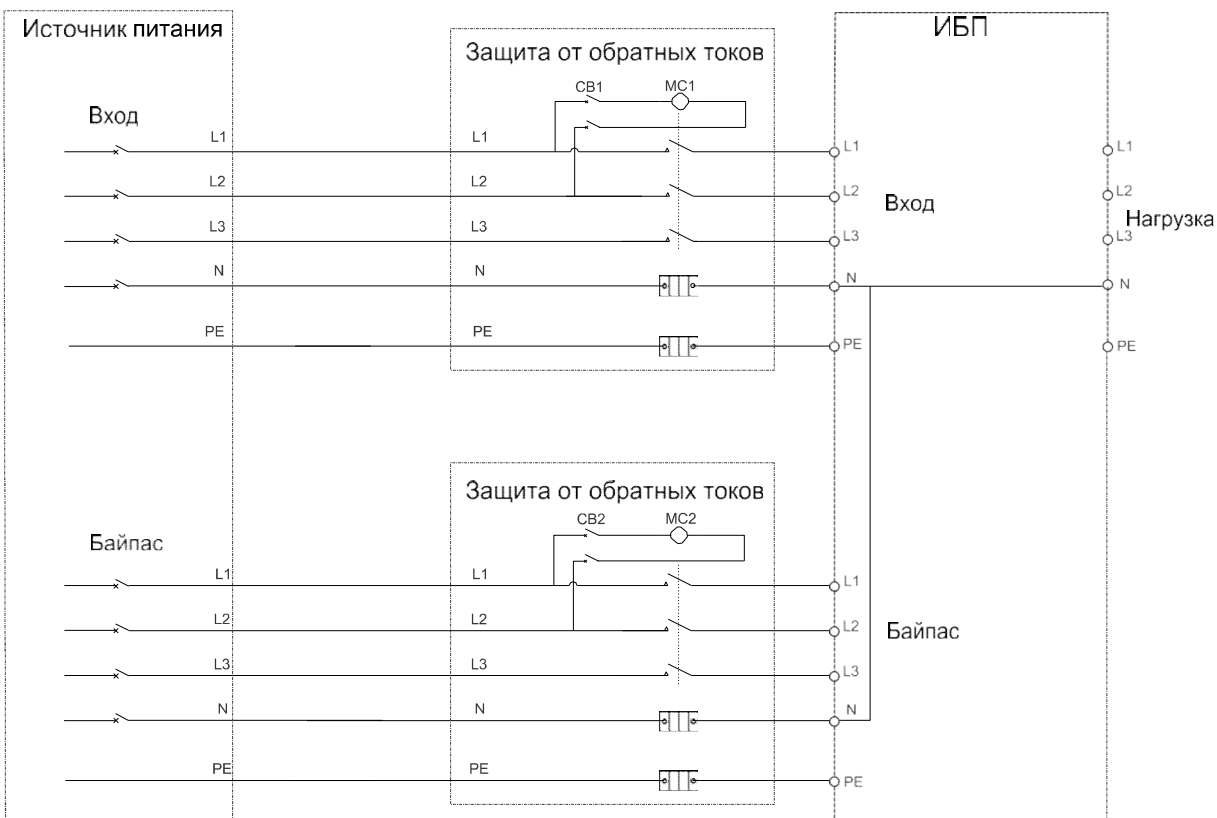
Источник питания

Защита от обратных токов

ИБП

CB1 MC1

Вход

L1 L1 L1 L1

L2 L2 L2 L2

Вход

Нагрузка

L3 L3 L3 L3

N N N N

PE PE PE PE

Защита от обратных токов

CB2 MC2

Байпас

L1 L1 L1

L2 L2 L2

Байпас

L3 L3 L3

N N N

PE PE PE